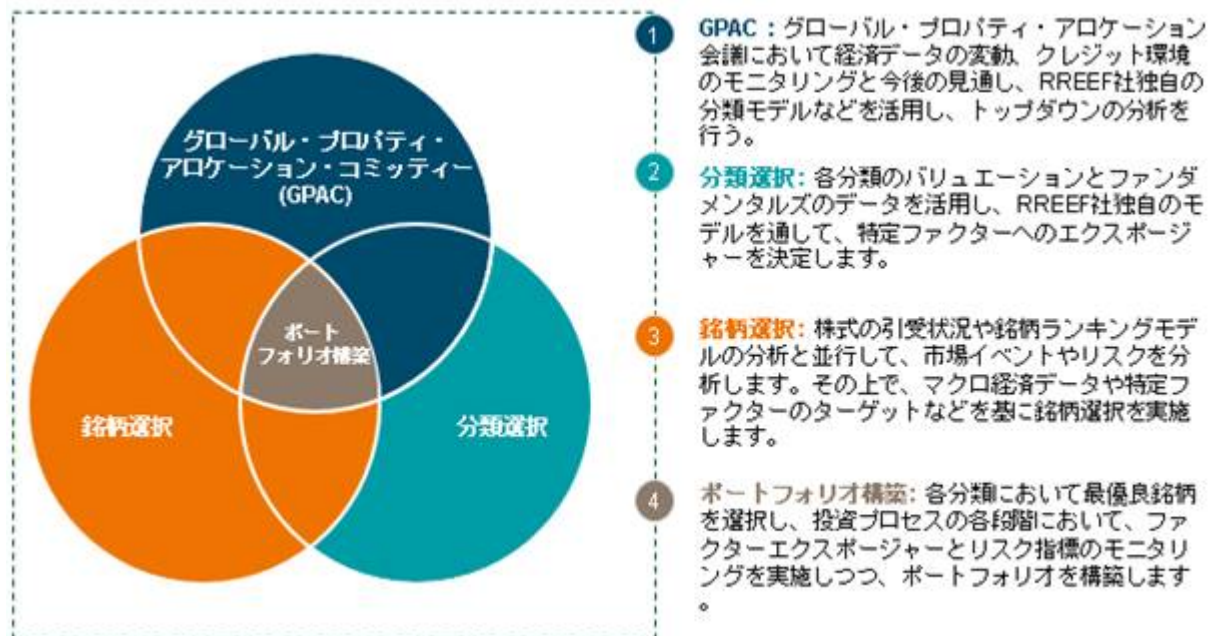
グローバル・プロパティ・アロケーション・コミッティー
(GPAC)

ポート
フォリオ構築

銘柄選択

分類選択

1
GPAC：グローバル・プロパティ・アロケーション会議において経済データの変動、クレジット環境のモニタリングと今後の見通し、RREEF社独自の分類モデルなどを活用し、トップダウンの分析を行う。

2
分類選択: 各分類のバリュエーションとファンダメンタルズのデータを活用し、RREEF社独自のモデルを通して、特定ファクターへのエクスポージャーを決定します。

3
銘柄選択: 株式の引受状況や銘柄ランキングモデルの分析と並行して、市場イベントやリスクを分析します。その上で、マクロ経済データや特定ファクターのターゲットなどを基に銘柄選択を実施します。

4
ポートフォリオ構築: 各分類において最優良銘柄を選択し、投資プロセスの各段階において、ファクターエクスポージャーとリスク指標のモニタリングを実施しつつ、ポートフォリオを構築します。